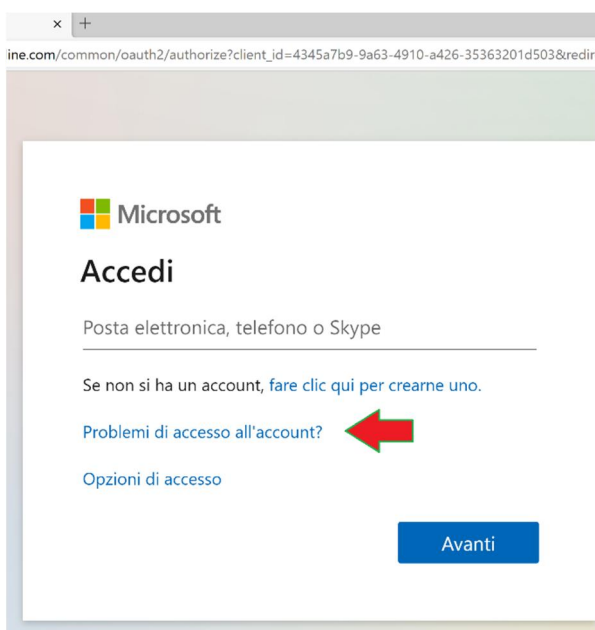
× +

ine.com/common/oauth2/authorize?client_id=4345a7b9-9a63-4910-a426-35363201d503&redir

Microsoft

Accedi

Posta elettronica, telefono o Skype

Se non si ha un account, fare clic qui per crearne uno.

Problemi di accesso all'account?

Opzioni di accesso

Avanti